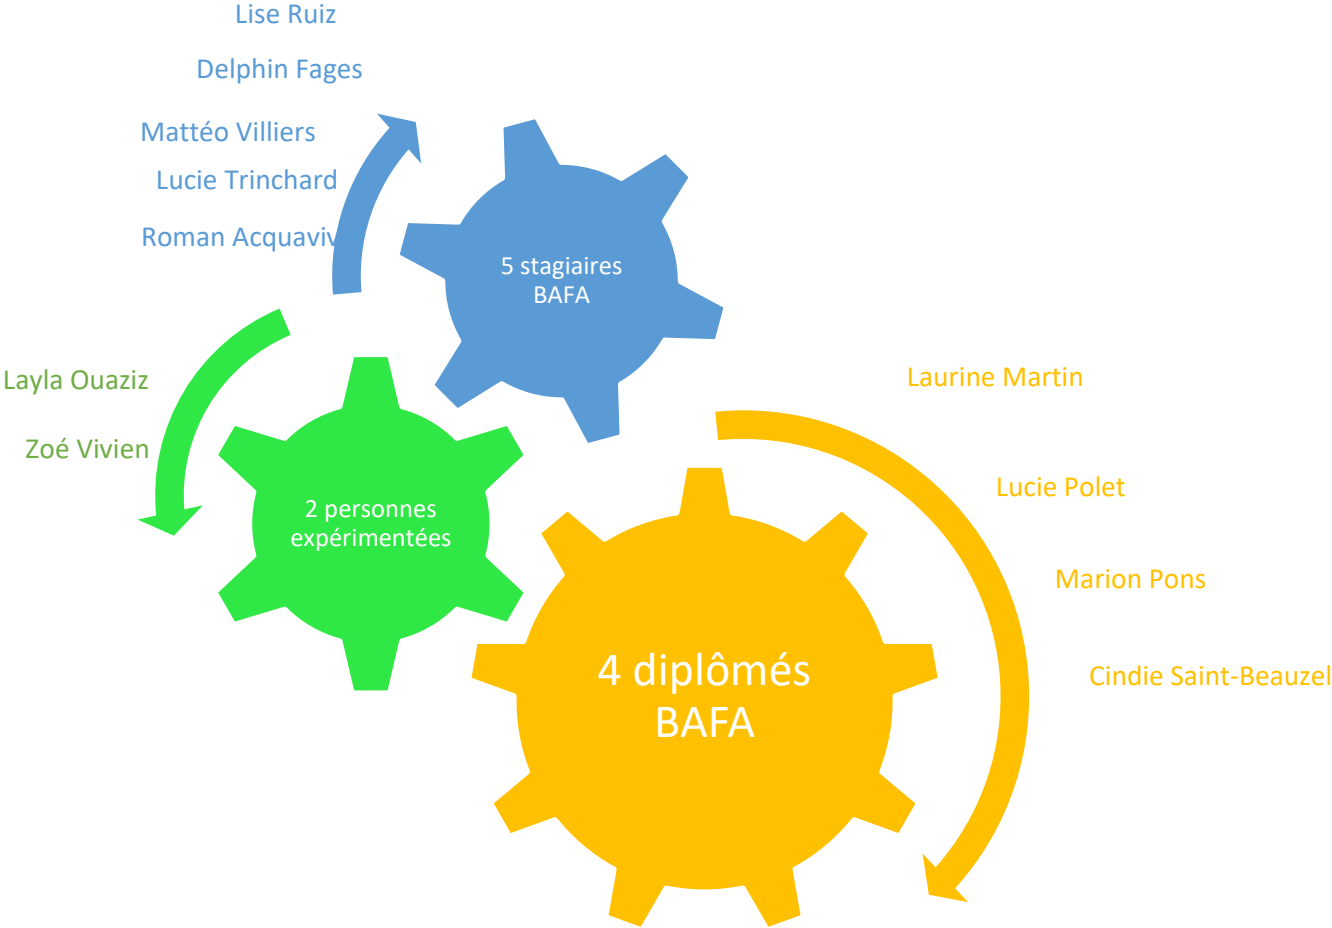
Lise Ruiz

Delphin Fages

Mattéo Villiers

Lucie Trinchard

Roman Acquaviv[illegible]

5 stagiaires BAFA

Layla Ouaziz

Zoé Vivien

2 personnes expérimentées

Laurine Martin

Lucie Polet

Marion Pons

Cindie Saint-Beauzel

4 diplômés BAFA